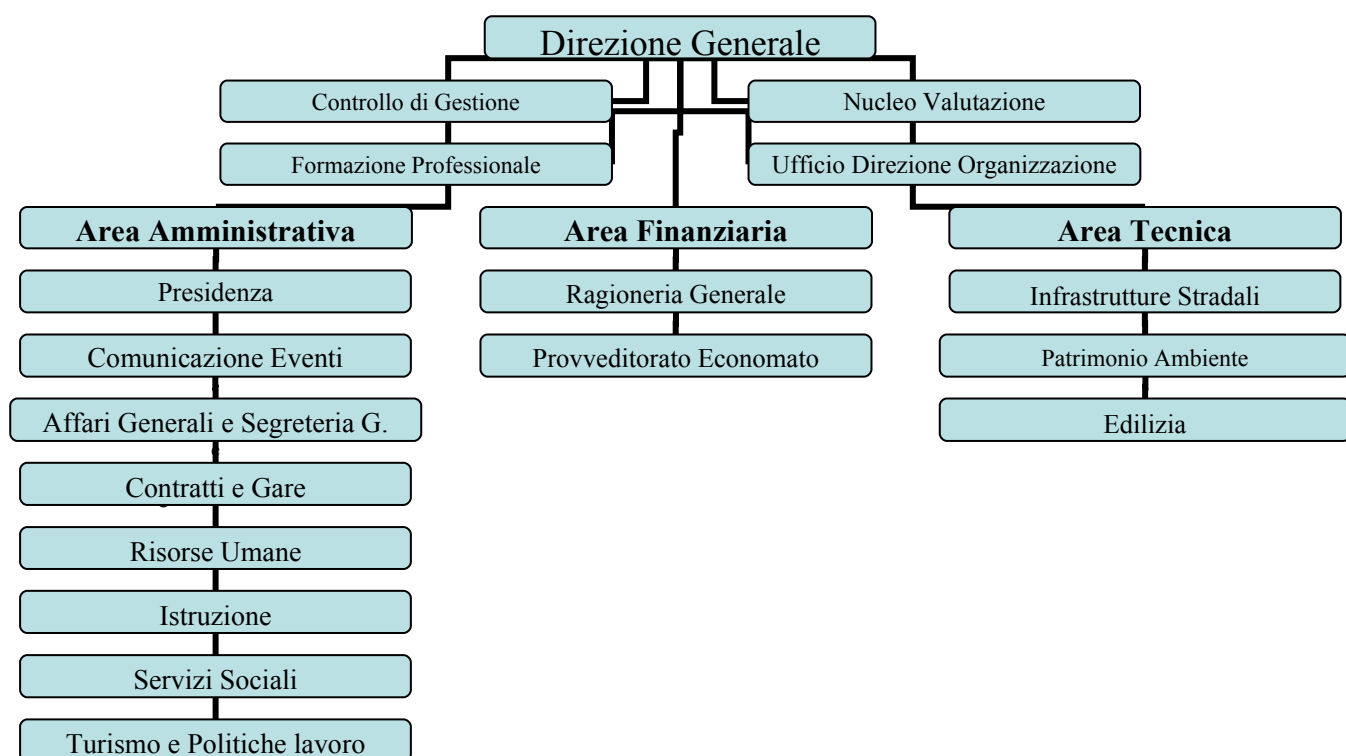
Direzione Generale

Controllo di Gestione

Nucleo Valutazione

Formazione Professionale

Ufficio Direzione Organizzazione

Area Amministrativa

Presidenza

Comunicazione Eventi

Affari Generali e Segreteria G.

Contratti e Gare

Risorse Umane

Istruzione

Servizi Sociali

Turismo e Politiche lavoro

Area Finanziaria

Ragioneria Generale

Provveditorato Economato

Area Tecnica

Infrastrutture Stradali

Patrimonio Ambiente

Edilizia